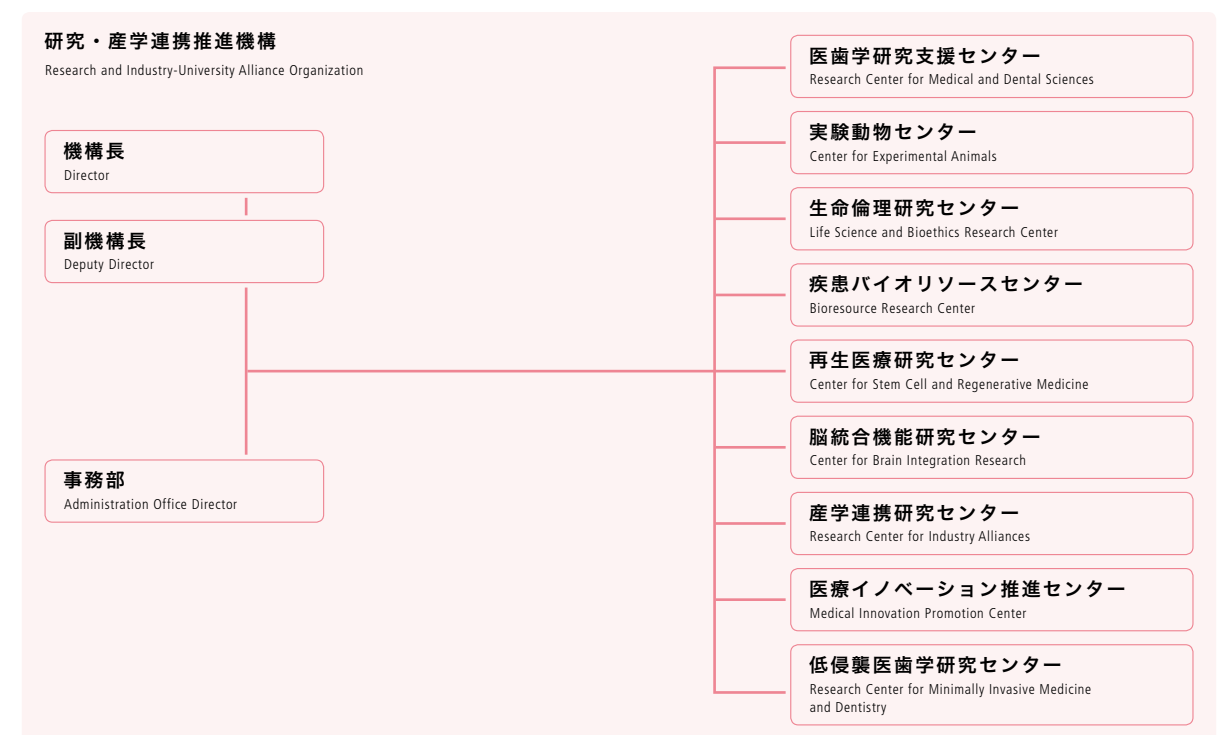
研究・産学連携推進機構
Research and Industry-University Alliance Organization

機構長
Director

副機構長
Deputy Director

事務部
Administration Office Director

医歯学研究支援センター
Research Center for Medical and Dental Sciences

実験動物センター
Center for Experimental Animals

生命倫理研究センター
Life Science and Bioethics Research Center

疾患バイオリソースセンター
Bioresource Research Center

再生医療研究センター
Center for Stem Cell and Regenerative Medicine

脳統合機能研究センター
Center for Brain Integration Research

産学連携研究センター
Research Center for Industry Alliances

医療イノベーション推進センター
Medical Innovation Promotion Center

低侵襲医歯学研究センター
Research Center for Minimally Invasive Medicine and Dentistry